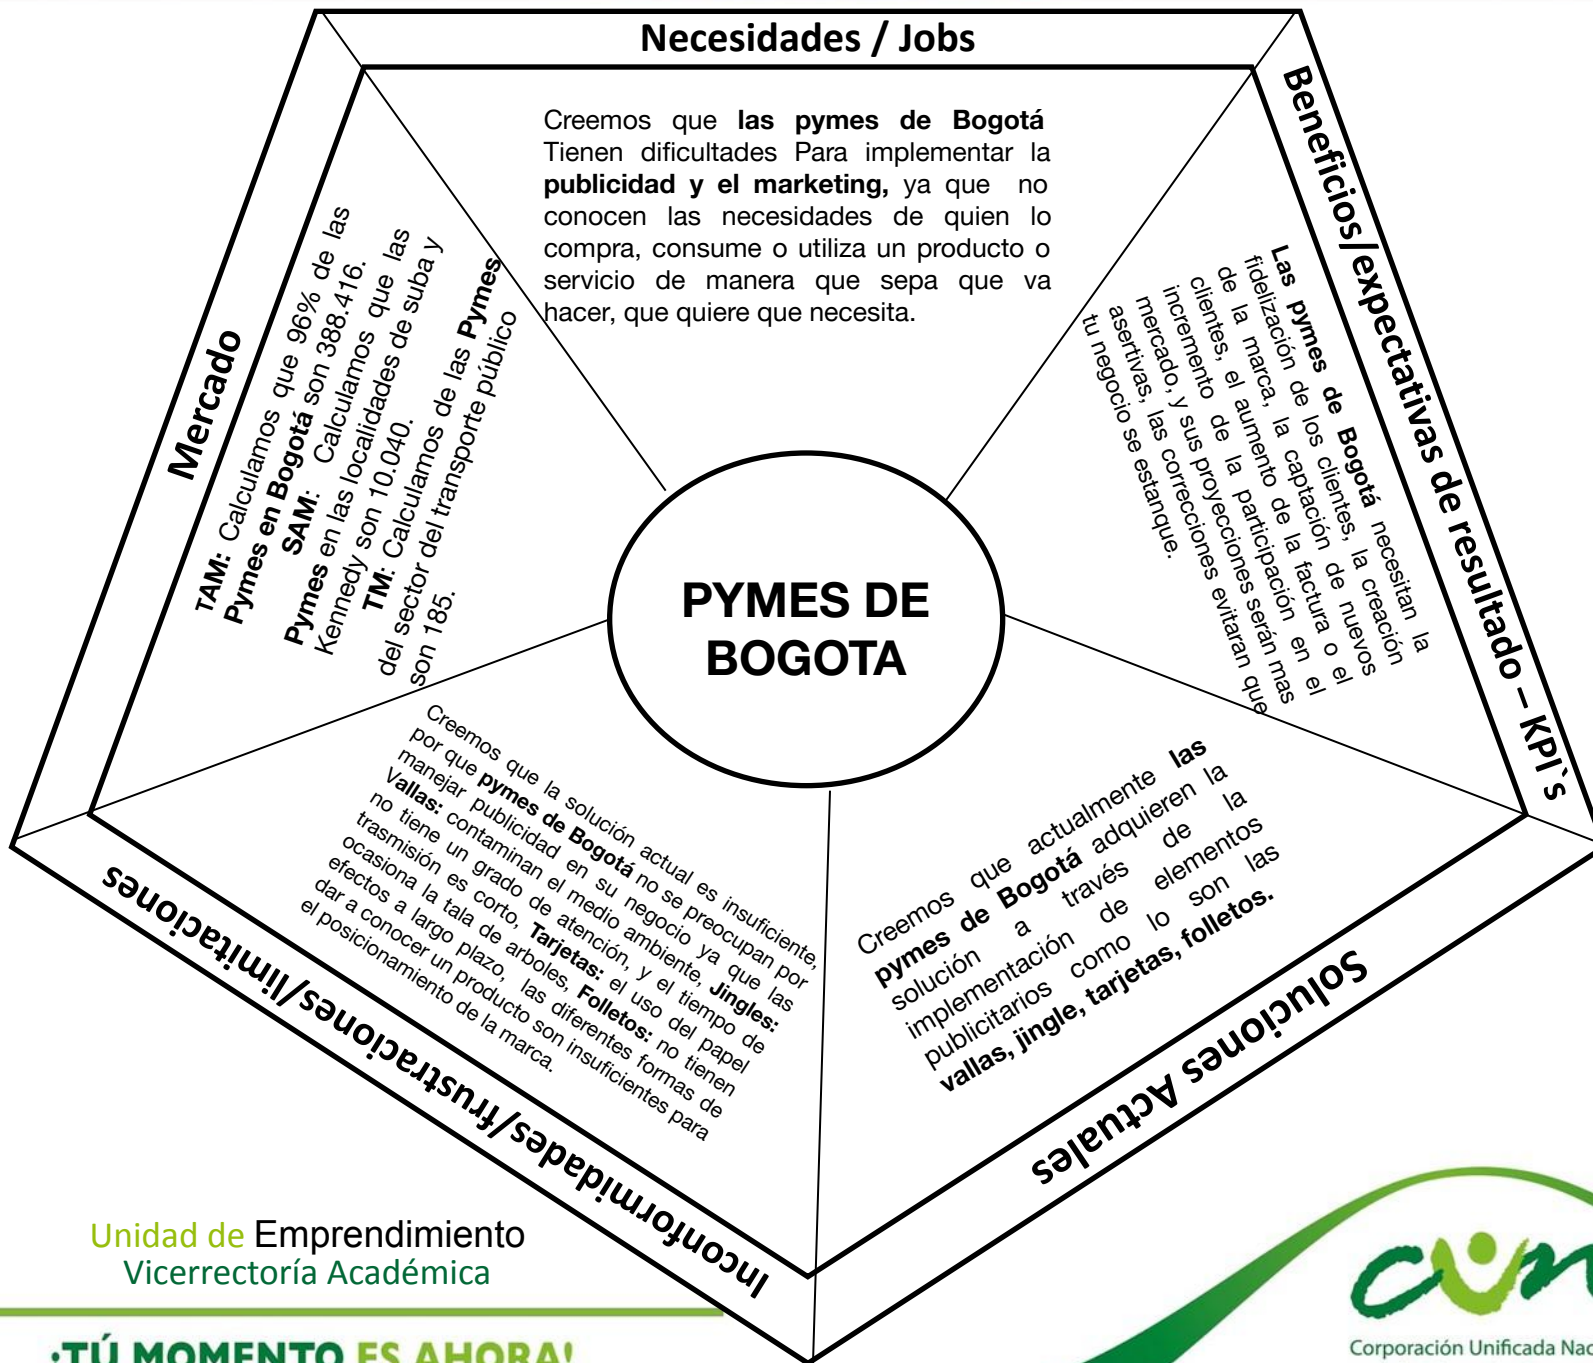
Necesidades / Jobs

Creemos que **las pymes de Bogotá** Tienen dificultades Para implementar la **publicidad y el marketing,** ya que no conocen las necesidades de quien lo compra, consume o utiliza un producto o servicio de manera que sepa que va hacer, que quiere que necesita.

Beneficios/expectativas de resultado – KPI`s

**Las pymes de Bogotá** necesitan la fidelización de los clientes, la creación de la marca, la captación de nuevos clientes, el aumento de la factura o el incremento de la participación en el mercado, y sus proyecciones serán mas asertivas, las correcciones evitaran que tu negocio se estanque.

Mercado

**TAM:** Calculamos que 96% de las **Pymes en Bogotá** son 388.416. **SAM:** Calculamos que las **Pymes** en las localidades de suba y Kennedy son 10.040. **TM:** Calculamos de las **Pymes** del sector del transporte público son 185.

PYMES DE BOGOTA

Creemos que la solución actual es insuficiente, por que **pymes de Bogotá** no se preocupan por manejar publicidad en su negocio ya que las **Vallas:** contaminan el medio ambiente, **Jingles:** no tiene un grado de atención, y el tiempo de trasmisión es corto, **Tarjetas:** el uso del papel ocasiona la tala de arboles, **Folletos:** no tienen efectos a largo plazo, las diferentes formas de dar a conocer un producto son insuficientes para el posicionamiento de la marca.

Creemos que actualmente **las pymes de Bogotá** adquieren la solución a través de la implementación de elementos publicitarios como lo son las **vallas, jingle, tarjetas, folletos.**

Soluciones Actuales

Inconformidades/frustraciones/limitaciones

Unidad de Emprendimiento
Vicerrectoría Académica

¡TÚ MOMENTO ES AHORA!

Corporación Unificada Nac